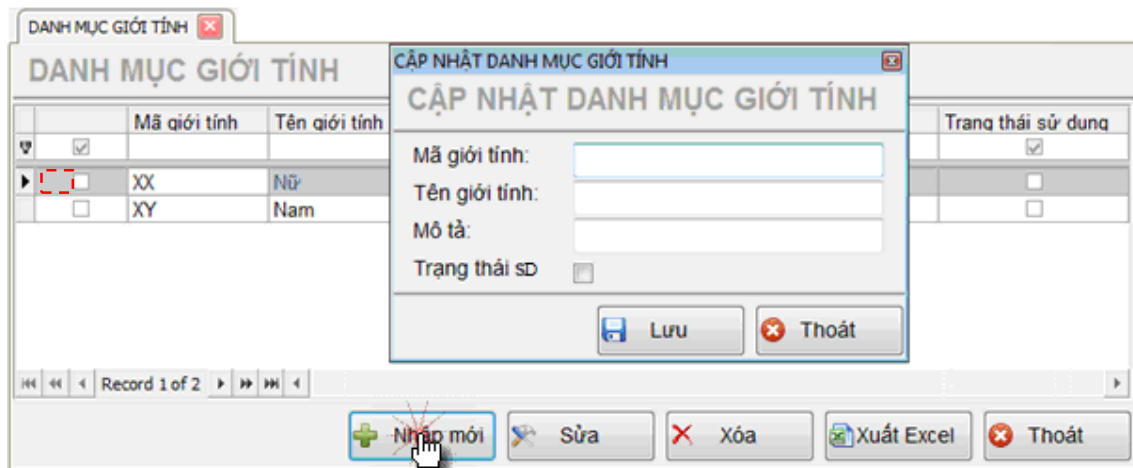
DANH MỤC GIỚI TÍNH

DANH MỤC GIỚI TÍNH

| | | Mã giới tính | Tên giới tính | Trạng thái sử dụng |
|---|---|---|---|---|
| | ☑ | | | ☑ |
| ▶ | ☐ | XX | Nữ | ☐ |
| | ☐ | XY | Nam | ☐ |

Record 1 of 2

CẬP NHẬT DANH MỤC GIỚI TÍNH

CẬP NHẬT DANH MỤC GIỚI TÍNH

Mã giới tính:

Tên giới tính:

Mô tả:

Trạng thái SD

Lưu

Thoát

Nhập mới

Sửa

Xóa

Xuất Excel

Thoát